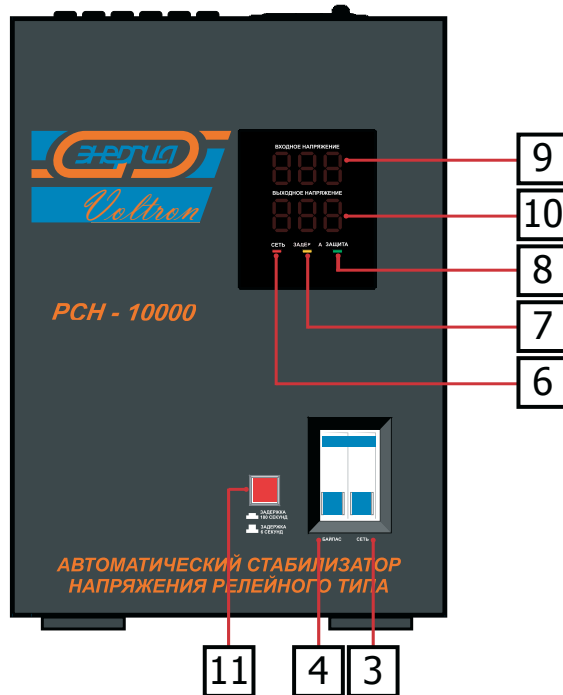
ЭНЕРГИЯ
Voltron
РСН - 10000

ВХОДНОЕ НАПРЯЖЕНИЕ
888
ВЫХОДНОЕ НАПРЯЖЕНИЕ
888
СЕТЬ ЗАДЕР А ЗАЩИТА

9
10
8
7
6

ЗАДЕРЖКА 180 СЕКУНД
ЗАДЕРЖКА 6 СЕКУНД

БАЙПАС СЕТЬ

АВТОМАТИЧЕСКИЙ СТАБИЛИЗАТОР НАПРЯЖЕНИЯ РЕЛЕЙНОГО ТИПА

11 4 3